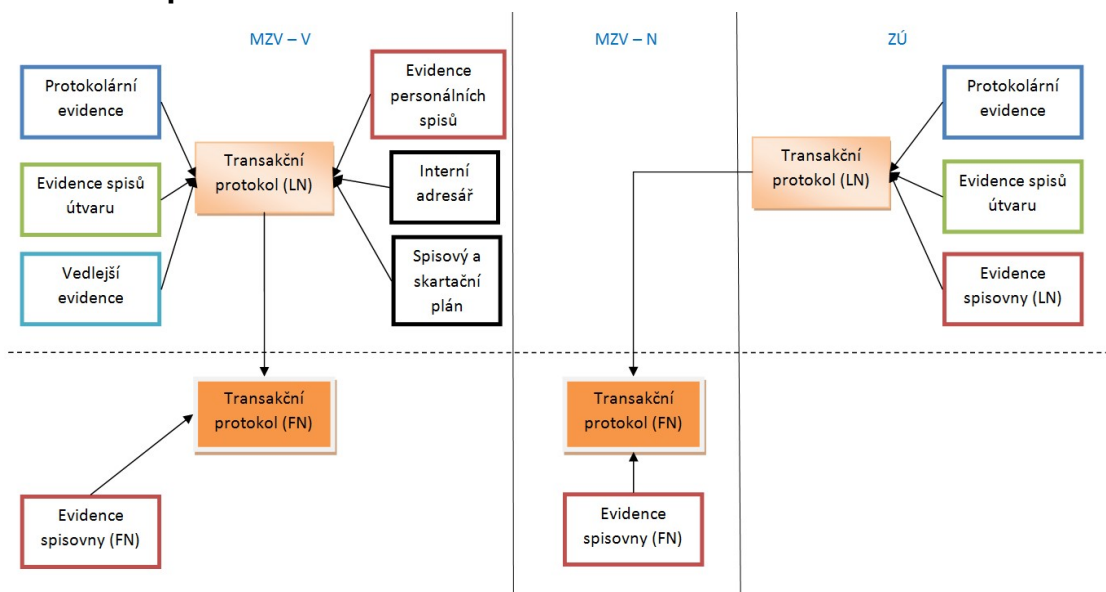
MZV – V

Protokolární evidence

Evidence spisů útvaru

Vedlejší evidence

Transakční protokol (LN)

Evidence personálních spisů

Interní adresář

Spisový a skartační plán

Transakční protokol (FN)

Evidence spisovny (FN)

MZV – N

Transakční protokol (FN)

Evidence spisovny (FN)

ZÚ

Transakční protokol (LN)

Protokolární evidence

Evidence spisů útvaru

Evidence spisovny (LN)